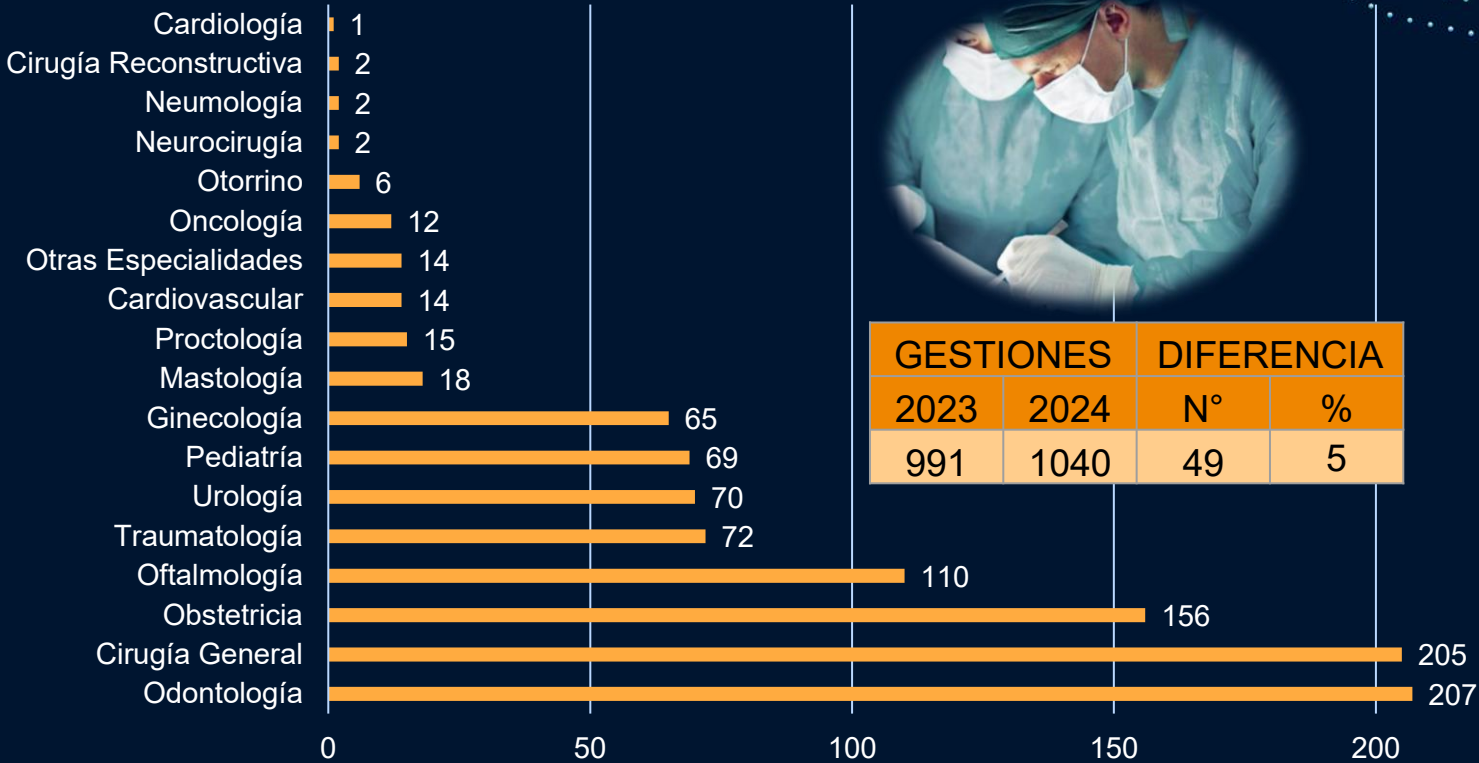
Cardiología 1
Cirugía Reconstructiva 2
Neumología 2
Neurocirugía 2
Otorrino 6
Oncología 12
Otras Especialidades 14
Cardiovascular 14
Proctología 15
Mastología 18
Ginecología 65
Pediatría 69
Urología 70
Traumatología 72
Oftalmología 110
Obstetricia 156
Cirugía General 205
Odontología 207

0 50 100 150 200

| GESTIONES | | DIFERENCIA | |
|---|---|---|---|
| 2023 | 2024 | N° | % |
| 991 | 1040 | 49 | 5 |